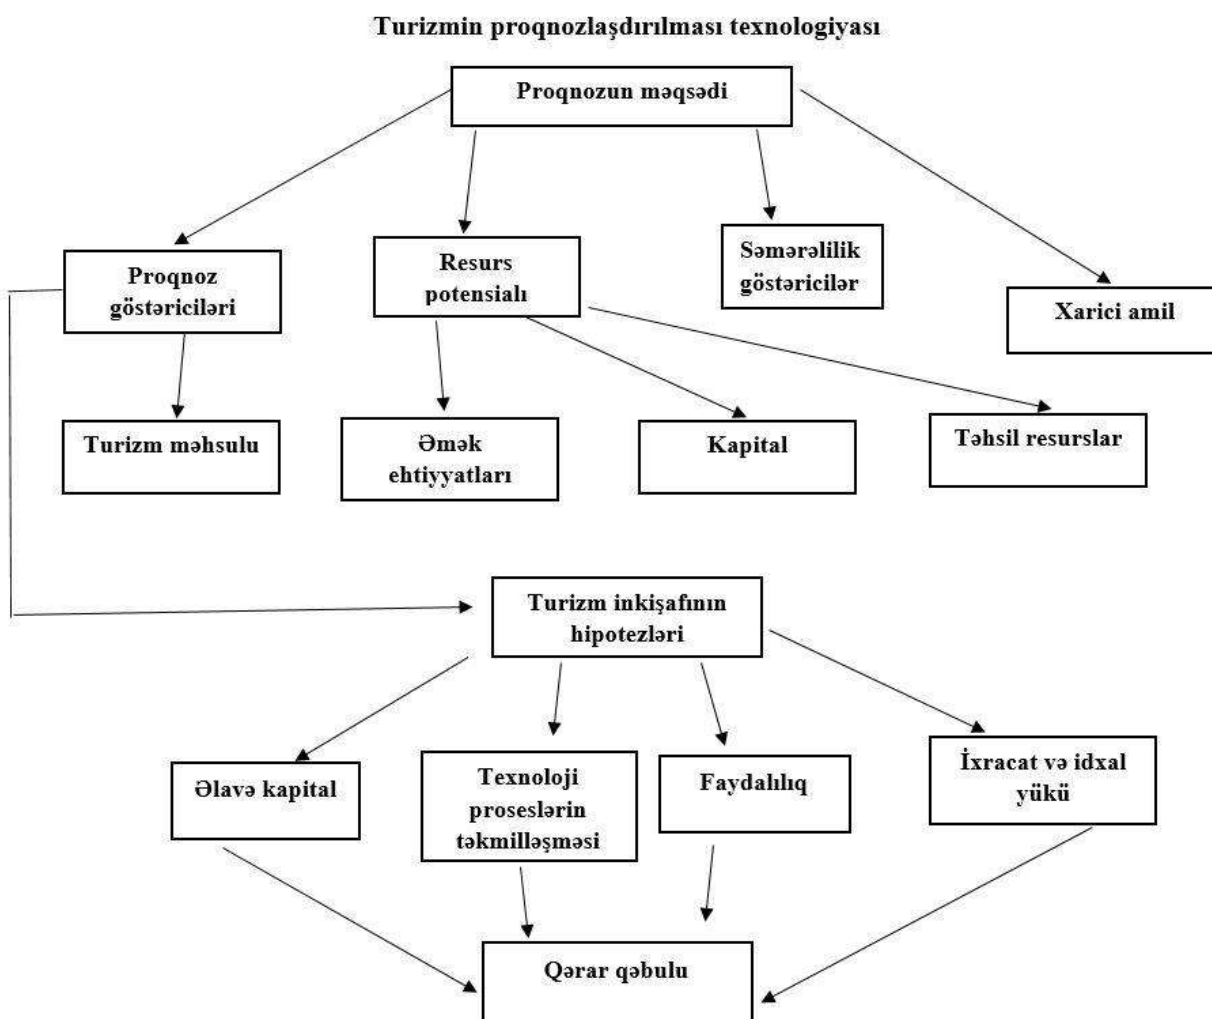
Turizmin proqnozlaşdırılması texnologiyası

Proqnozun məqsədi

Proqnoz göstəriciləri

Resurs potensialı

Səmərəlilik göstəricilər

Xarici amil

Turizm məhsulu

Əmək ehtiyyatları

Kapital

Təhsil resurslar

Turizm inkişafının hipotezləri

Əlavə kapital

Texnoloji proseslərin təkmilləşməsi

Faydalılıq

İxracat və idxal yükü

Qərar qəbulu